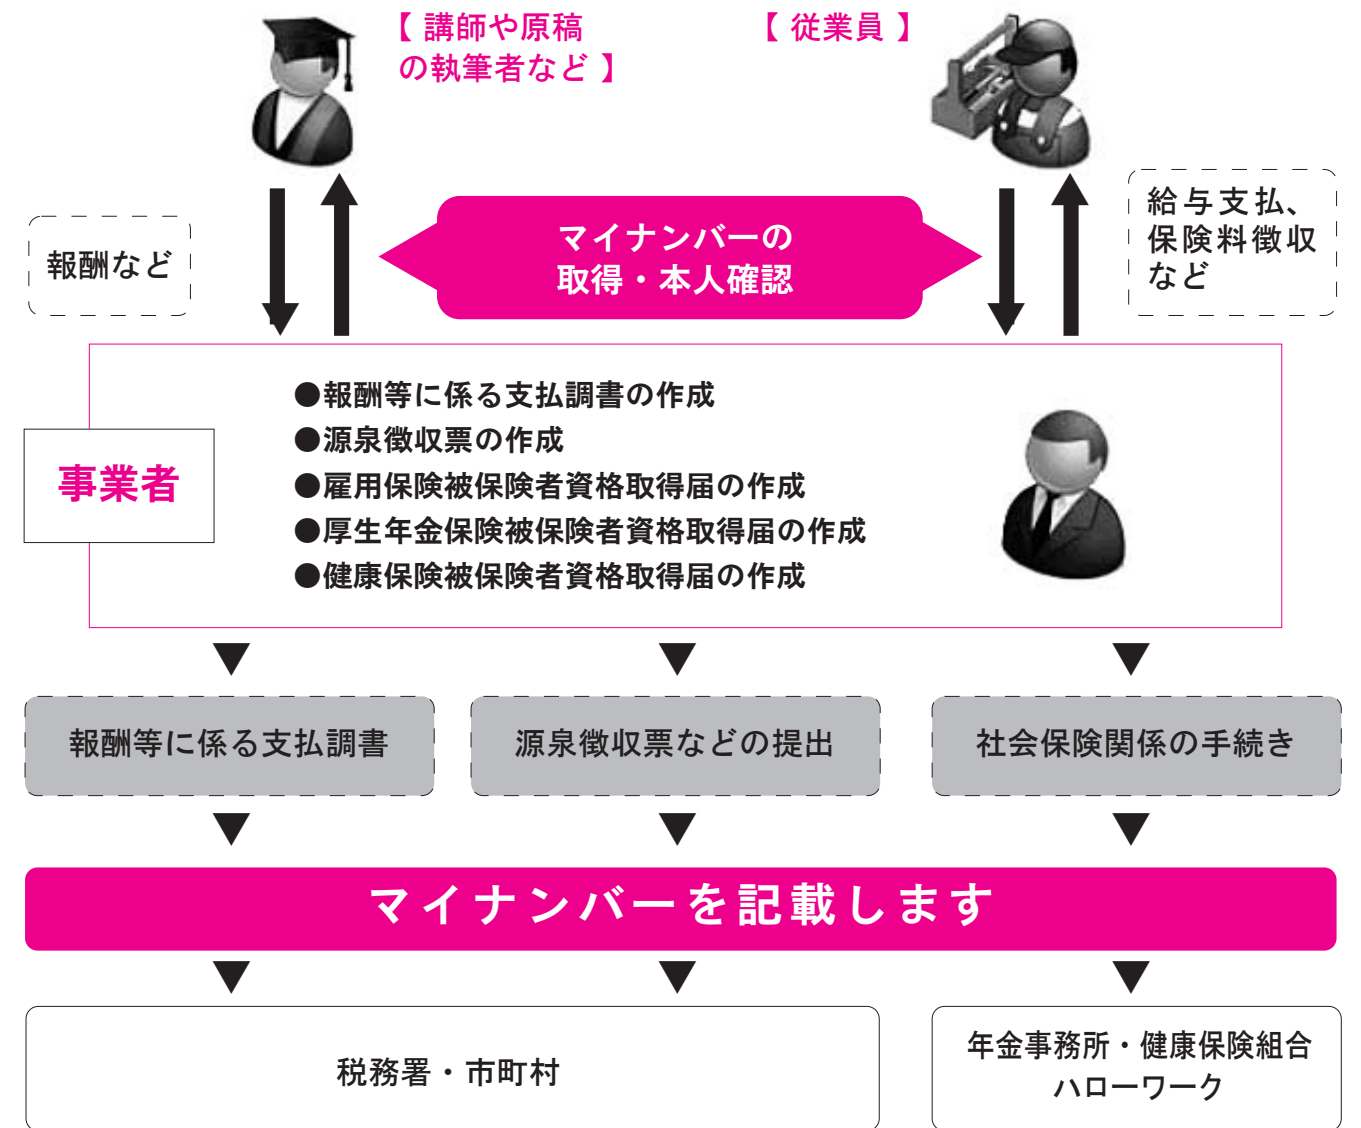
【 講師や原稿の執筆者など 】

【 従業員 】

報酬など

マイナンバーの
取得・本人確認

給与支払、保険料徴収など

事業者

●報酬等に係る支払調書の作成
●源泉徴収票の作成
●雇用保険被保険者資格取得届の作成
●厚生年金保険被保険者資格取得届の作成
●健康保険被保険者資格取得届の作成

報酬等に係る支払調書

源泉徴収票などの提出

社会保険関係の手続き

マイナンバーを記載します

税務署・市町村

年金事務所・健康保険組合
ハローワーク